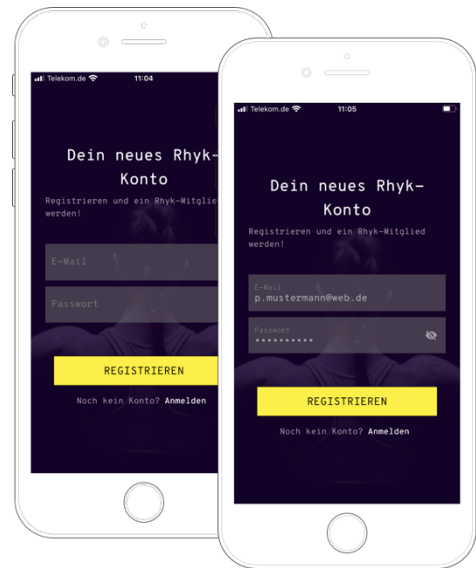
Telekom.de 11:04

Dein neues Rhyk-Konto

Registrieren und ein Rhyk-Mitglied werden!

E-Mail

Passwort

REGISTRIEREN

Noch kein Konto? Anmelden

Telekom.de 11:05

Dein neues Rhyk-Konto

Registrieren und ein Rhyk-Mitglied werden!

E-Mail
p.mustermann@web.de

Passwort
••••••••••

REGISTRIEREN

Noch kein Konto? Anmelden